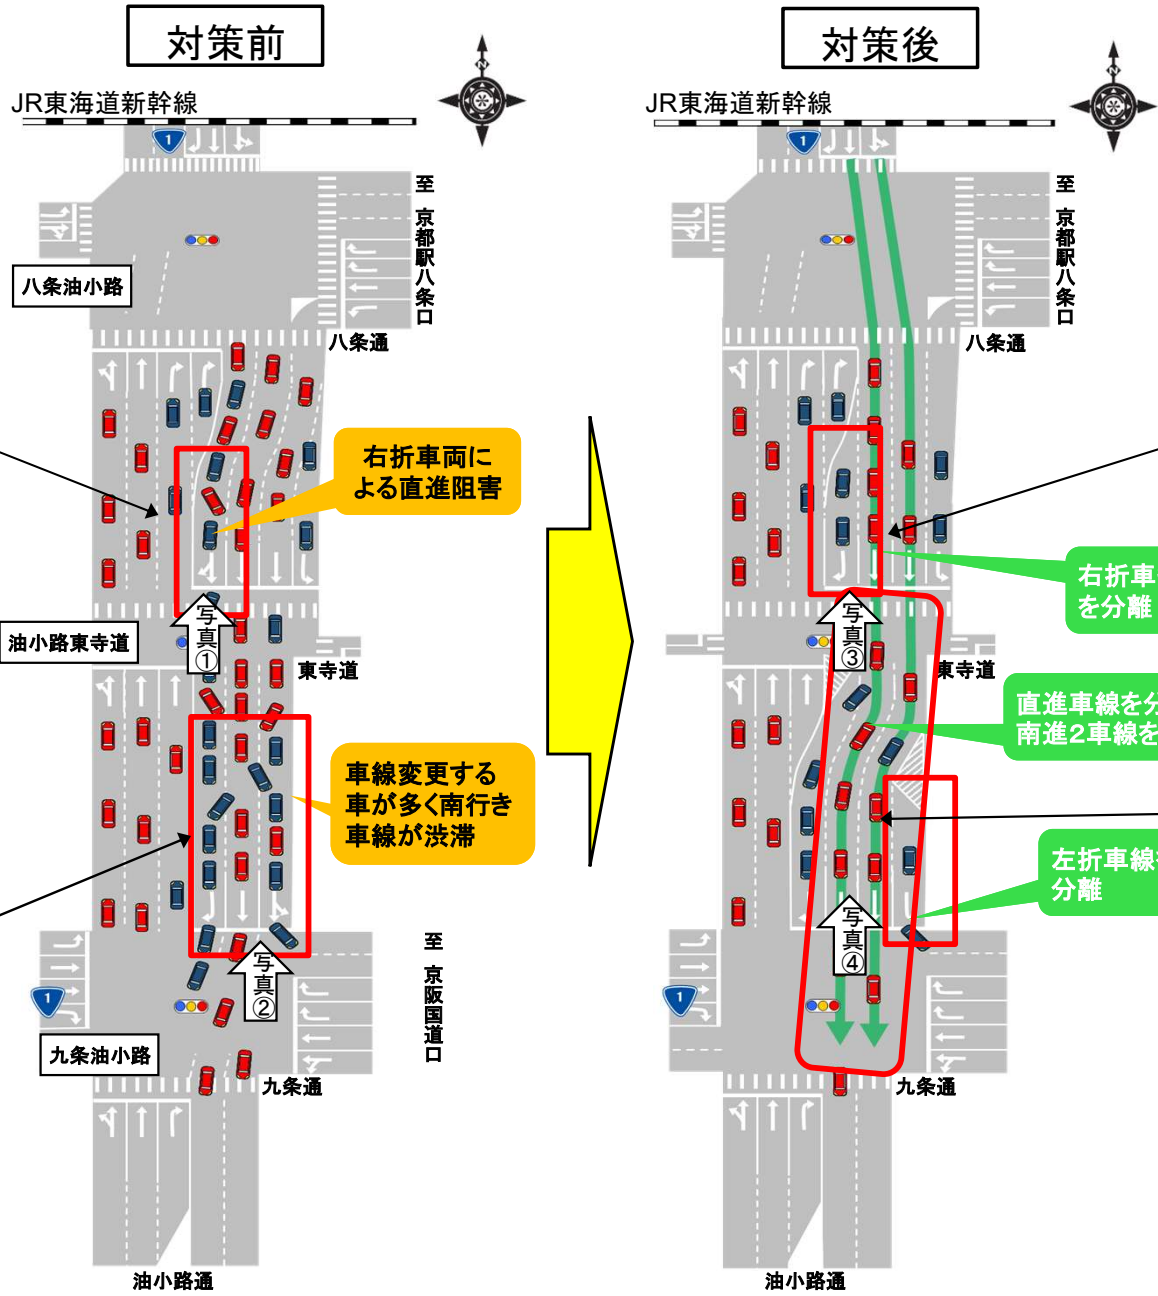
対策前

JR東海道新幹線

1

至 京都駅八条口

八条油小路

八条通

右折車両による直進阻害

油小路東寺道

写真①

東寺道

車線変更する車が多く南行き車線が渋滞

写真②

至 京阪国道口

1

九条油小路

九条通

油小路通

対策後

JR東海道新幹線

1

至 京都駅八条口

八条通

右折車
を分離

写真③

東寺道

直進車線を分
南進2車線を

左折車線
分離

写真④

1

九条通

油小路通